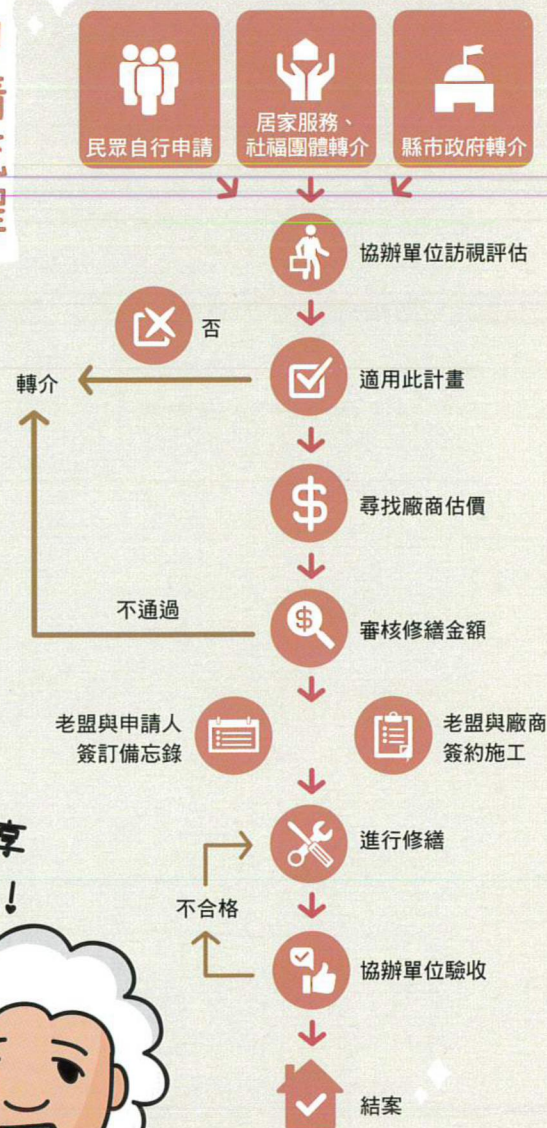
民眾自行申請

居家服務、社福團體轉介

縣市政府轉介

協辦單位訪視評估

否

轉介

適用此計畫

尋找廠商估價

不通過

審核修繕金額

老盟與申請人簽訂備忘錄

老盟與廠商簽約施工

進行修繕

不合格

協辦單位驗收

結案